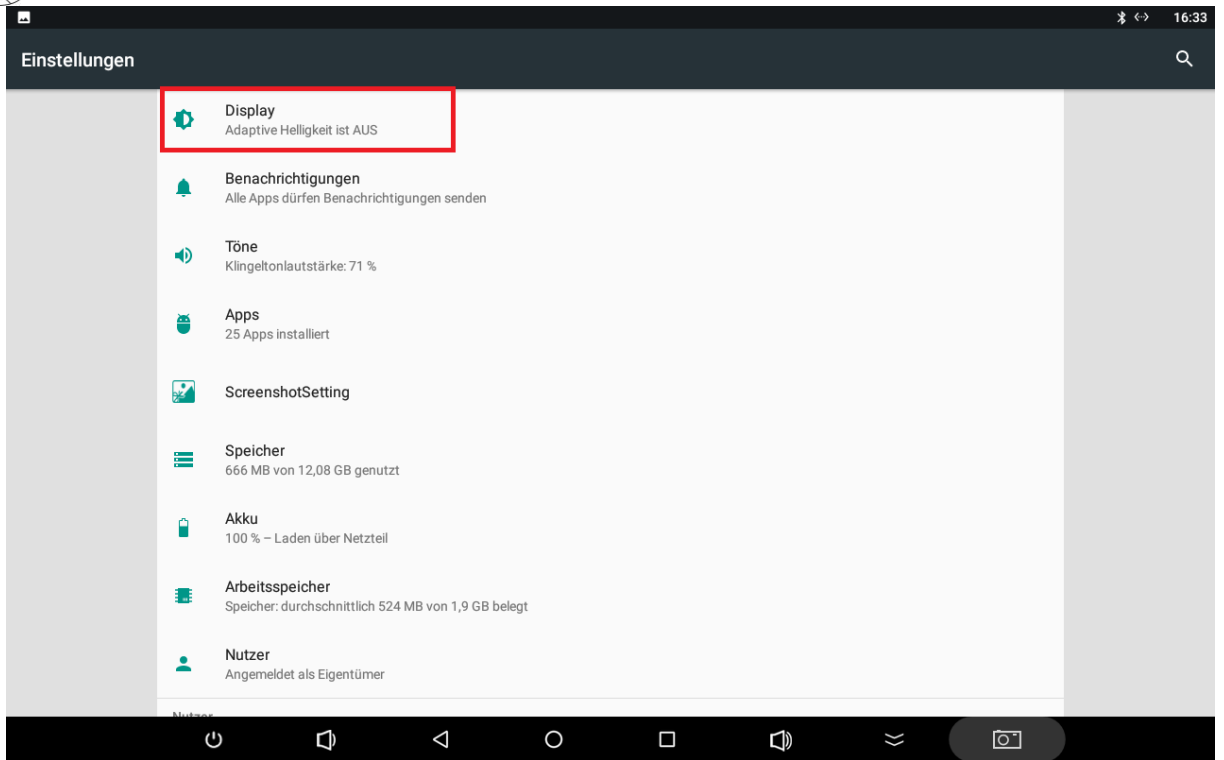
16:33

Einstellungen

Display
Adaptive Helligkeit ist AUS

Benachrichtigungen
Alle Apps dürfen Benachrichtigungen senden

Töne
Klingeltonlautstärke: 71 %

Apps
25 Apps installiert

ScreenshotSetting

Speicher
666 MB von 12,08 GB genutzt

Akku
100 % – Laden über Netzteil

Arbeitsspeicher
Speicher: durchschnittlich 524 MB von 1,9 GB belegt

Nutzer
Angemeldet als Eigentümer

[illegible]